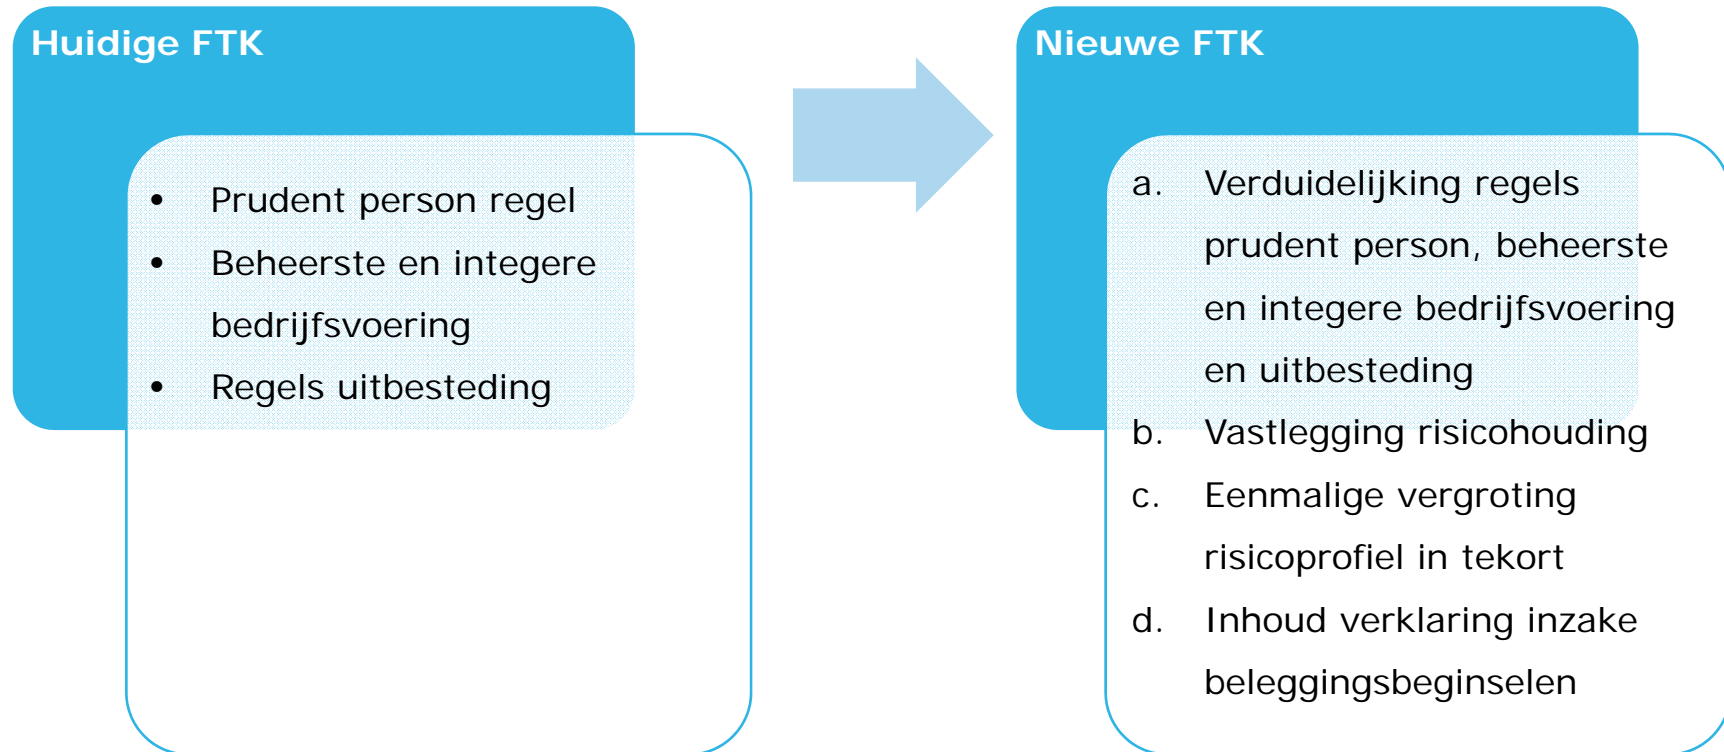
Huidige FTK

- Prudent person regel
- Beheerste en integere bedrijfsvoering
- Regels uitbesteding

Nieuwe FTK

a. Verduidelijking regels prudent person, beheerste en integere bedrijfsvoering en uitbesteding
b. Vastlegging risicohouding
c. Eenmalige vergroting risicoprofiel in tekort
d. Inhoud verklaring inzake beleggingsbeginselen